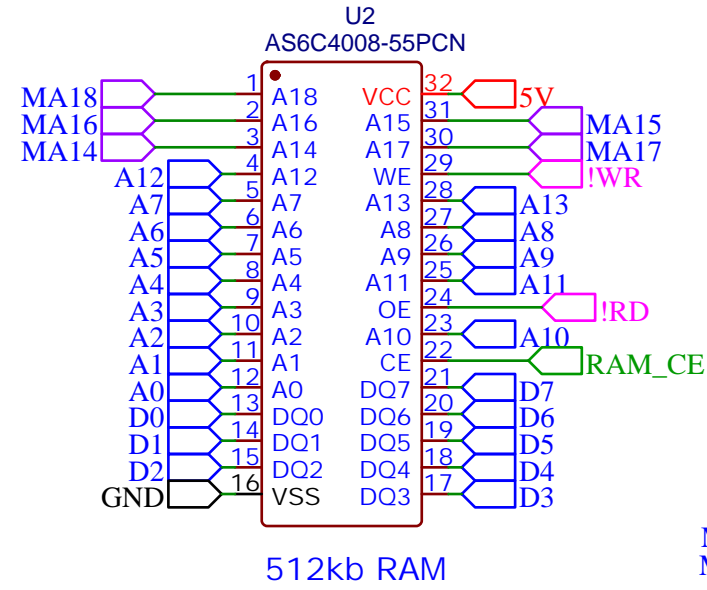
U2
AS6C4008-55PCN

MA18 1 A18
MA16 2 A16
MA14 3 A14
A12 4 A12
A7 5 A7
A6 6 A6
A5 7 A5
A4 8 A4
A3 9 A3
A2 10 A2
A1 11 A1
A0 12 A0
D0 13 DQ0
D1 14 DQ1
D2 15 DQ2
GND 16 VSS

VCC 32 5V
A15 31 MA15
A17 30 MA17
WE 29 !WR
A13 28 A13
A8 27 A8
A9 26 A9
A11 25 A11
OE 24 !RD
A10 23 A10
CE 22 RAM_CE
DQ7 21 D7
DQ6 20 D6
DQ5 19 D5
DQ4 18 D4
DQ3 17 D3

512kb RAM

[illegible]
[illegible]